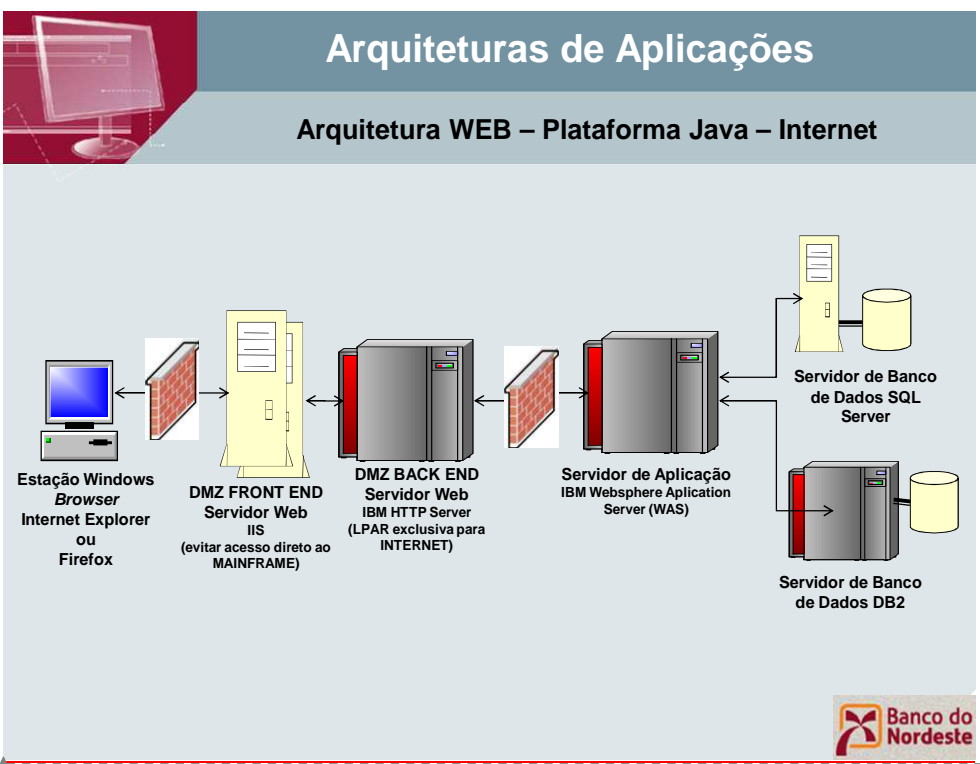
Arquiteturas de Aplicações

Arquitetura WEB – Plataforma Java – Internet

Estação Windows
*Browser*
Internet Explorer
ou
Firefox

DMZ FRONT END
Servidor Web
IIS
(evitar acesso direto ao MAINFRAME)

DMZ BACK END
Servidor Web
IBM HTTP Server
(LPAR exclusiva para INTERNET)

Servidor de Aplicação
IBM Websphere Aplication Server (WAS)

Servidor de Banco de Dados SQL Server

Servidor de Banco de Dados DB2

Banco do Nordeste